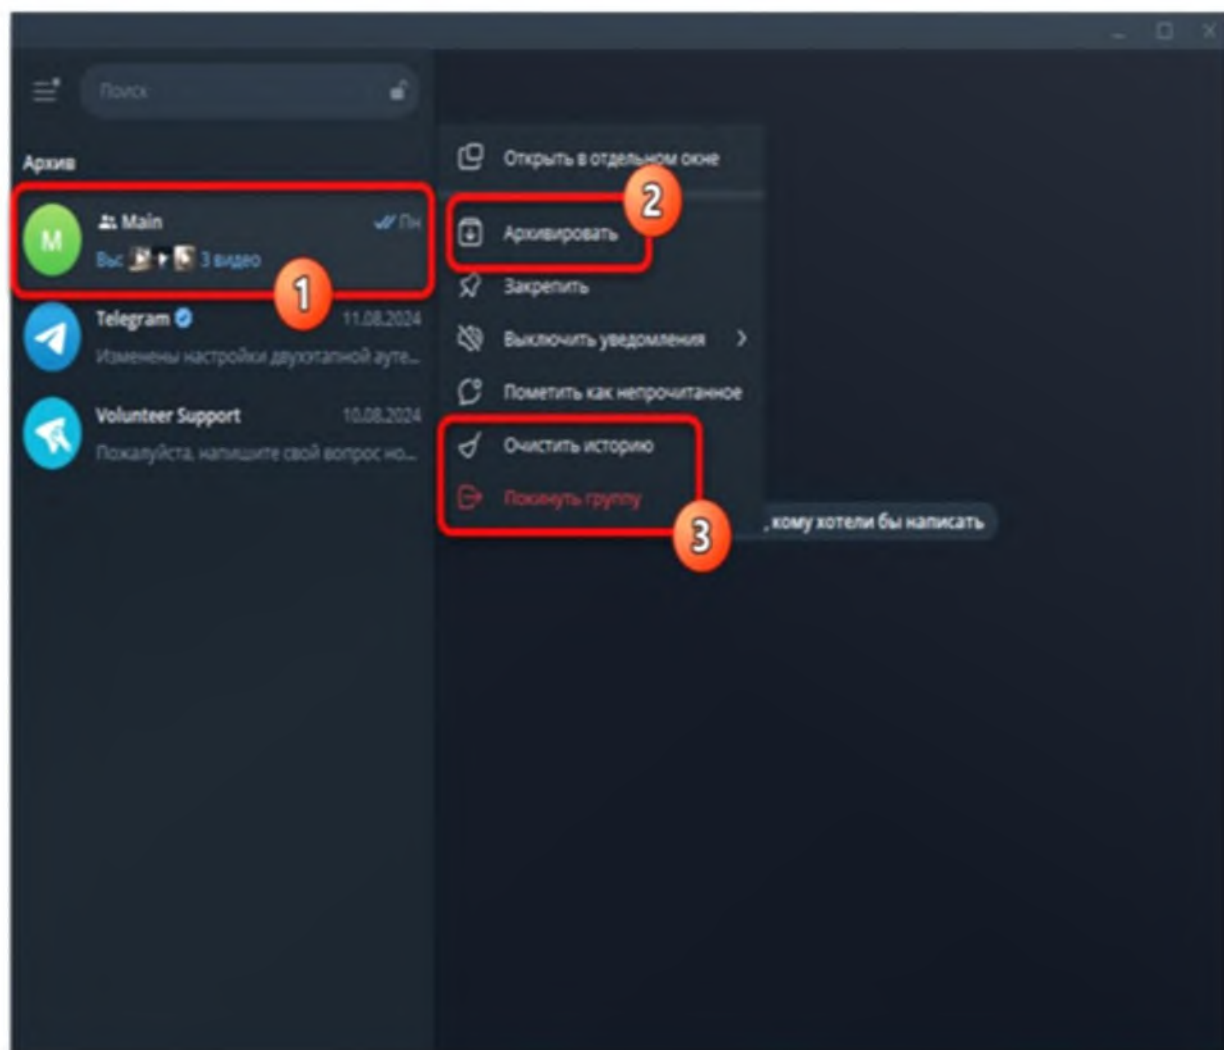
Поиск

Архив

M

Main

Пн

Вы: 3 видео

Telegram

11.08.2024

Изменены настройки двухэтапной ауте...

Volunteer Support

10.08.2024

Пожалуйста, напишите свой вопрос но...

Открыть в отдельном окне

Архивировать

Закрепить

Выключить уведомления

Пометить как непрочитанное

Очистить историю

Покинуть группу

, кому хотели бы написать

1

2

3